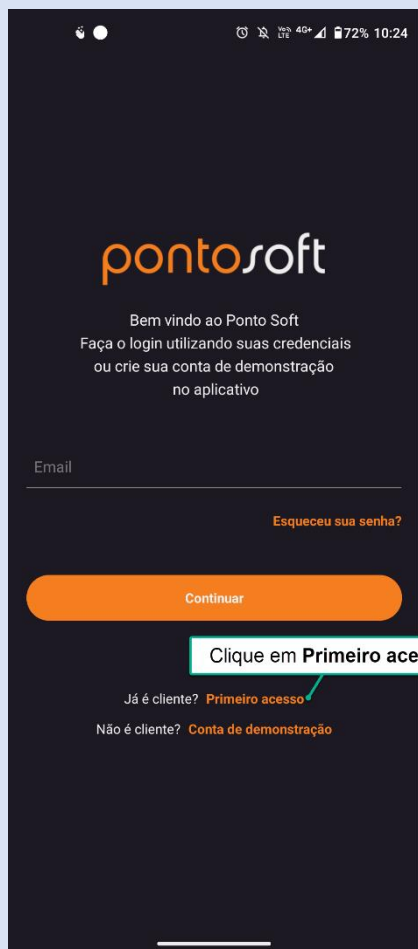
72% 10:24

pontosoft

Bem vindo ao Ponto Soft
Faça o login utilizando suas credenciais ou crie sua conta de demonstração no aplicativo

Email

Esqueceu sua senha?

Continuar

Clique em **Primeiro ace**

Já é cliente? Primeiro acesso

Não é cliente? Conta de demonstração